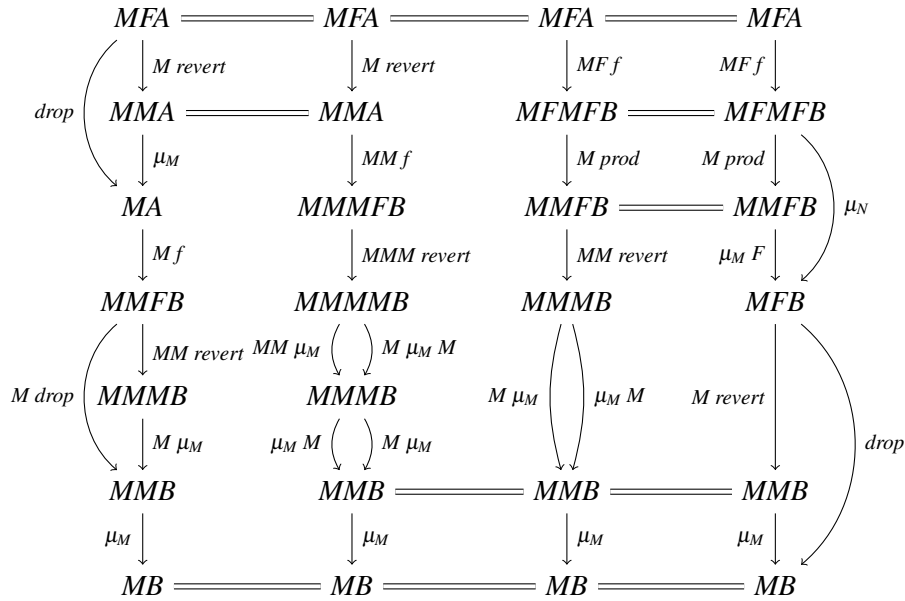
$MFA$ $MFA$ $MFA$ $MFA$

$drop$ $M\ revert$ $M\ revert$ $MF\ f$ $MF\ f$

$MMA$ $MMA$ $MFMFB$ $MFMFB$

$\mu_M$ $MM\ f$ $M\ prod$ $M\ prod$ $\mu_N$

$MA$ $MMMFB$ $MMFB$ $MMFB$

$M\ f$ $MMM\ revert$ $MM\ revert$ $\mu_M\ F$

$MMFB$ $MMMMB$ $MMMB$ $MFB$

$MM\ revert$ $MM\ \mu_M$ $M\ \mu_M\ M$

$M\ drop$ $MMMB$ $MMMB$ $M\ \mu_M$ $\mu_M\ M$ $M\ revert$ $drop$

$M\ \mu_M$ $\mu_M\ M$ $M\ \mu_M$

$MMB$ $MMB$ $MMB$ $MMB$

$\mu_M$ $\mu_M$ $\mu_M$ $\mu_M$

$MB$ $MB$ $MB$ $MB$